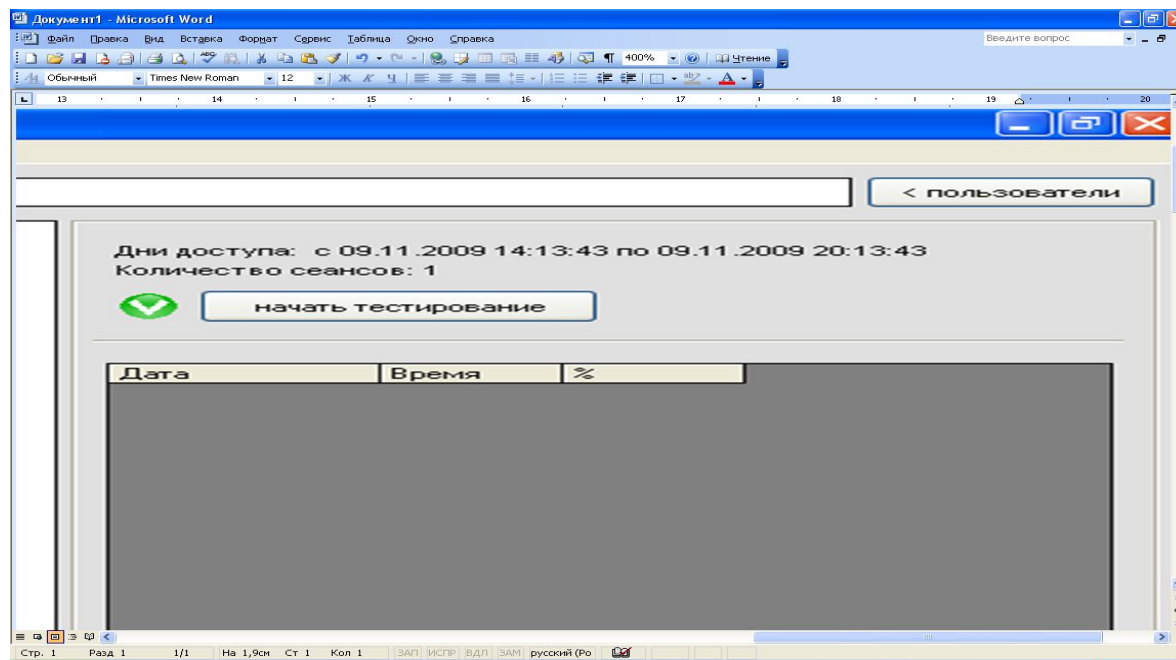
Документ1 - Microsoft Word

Файл Правка Вид Вставка Формат Сервис Таблица Окно Справка

Введите вопрос

400% Чтение

Обычный Times New Roman 12

13 14 15 16 17 18 19 20

< пользователи

Дни доступа: с 09.11.2009 14:13:43 по 09.11.2009 20:13:43
Количество сеансов: 1

начать тестирование

| Дата | Время | % |
|---|---|---|

Стр. 1 Разд 1 1/1 На 1,9см Ст 1 Кол 1 ЗАП ИСПР ВДЛ ЗАМ русский (Ро